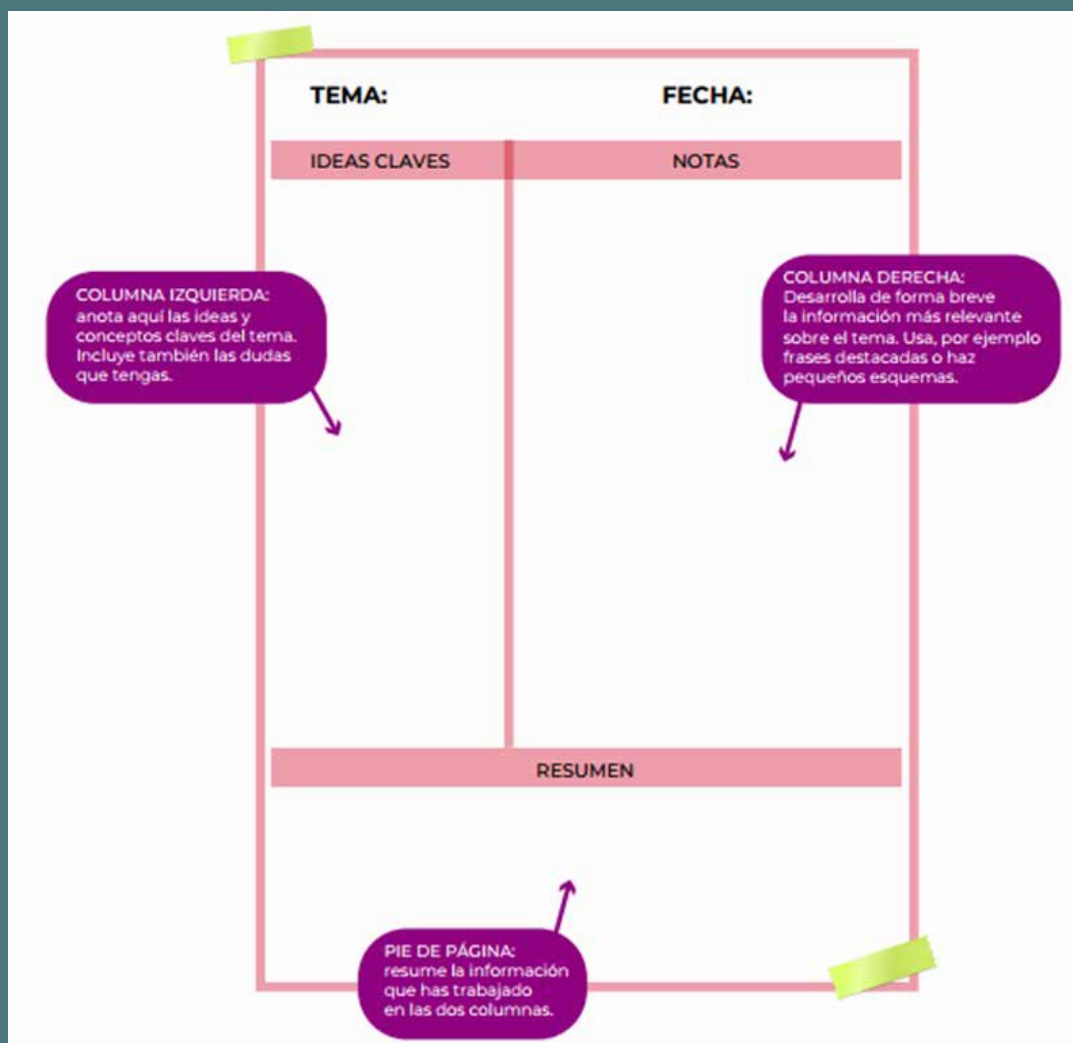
TEMA:

FECHA:

IDEAS CLAVES

NOTAS

COLUMNA IZQUIERDA: anota aquí las ideas y conceptos claves del tema. Incluye también las dudas que tengas.

COLUMNA DERECHA: Desarrolla de forma breve la información más relevante sobre el tema. Usa, por ejemplo frases destacadas o haz pequeños esquemas.

RESUMEN

PIE DE PÁGINA: resume la información que has trabajado en las dos columnas.